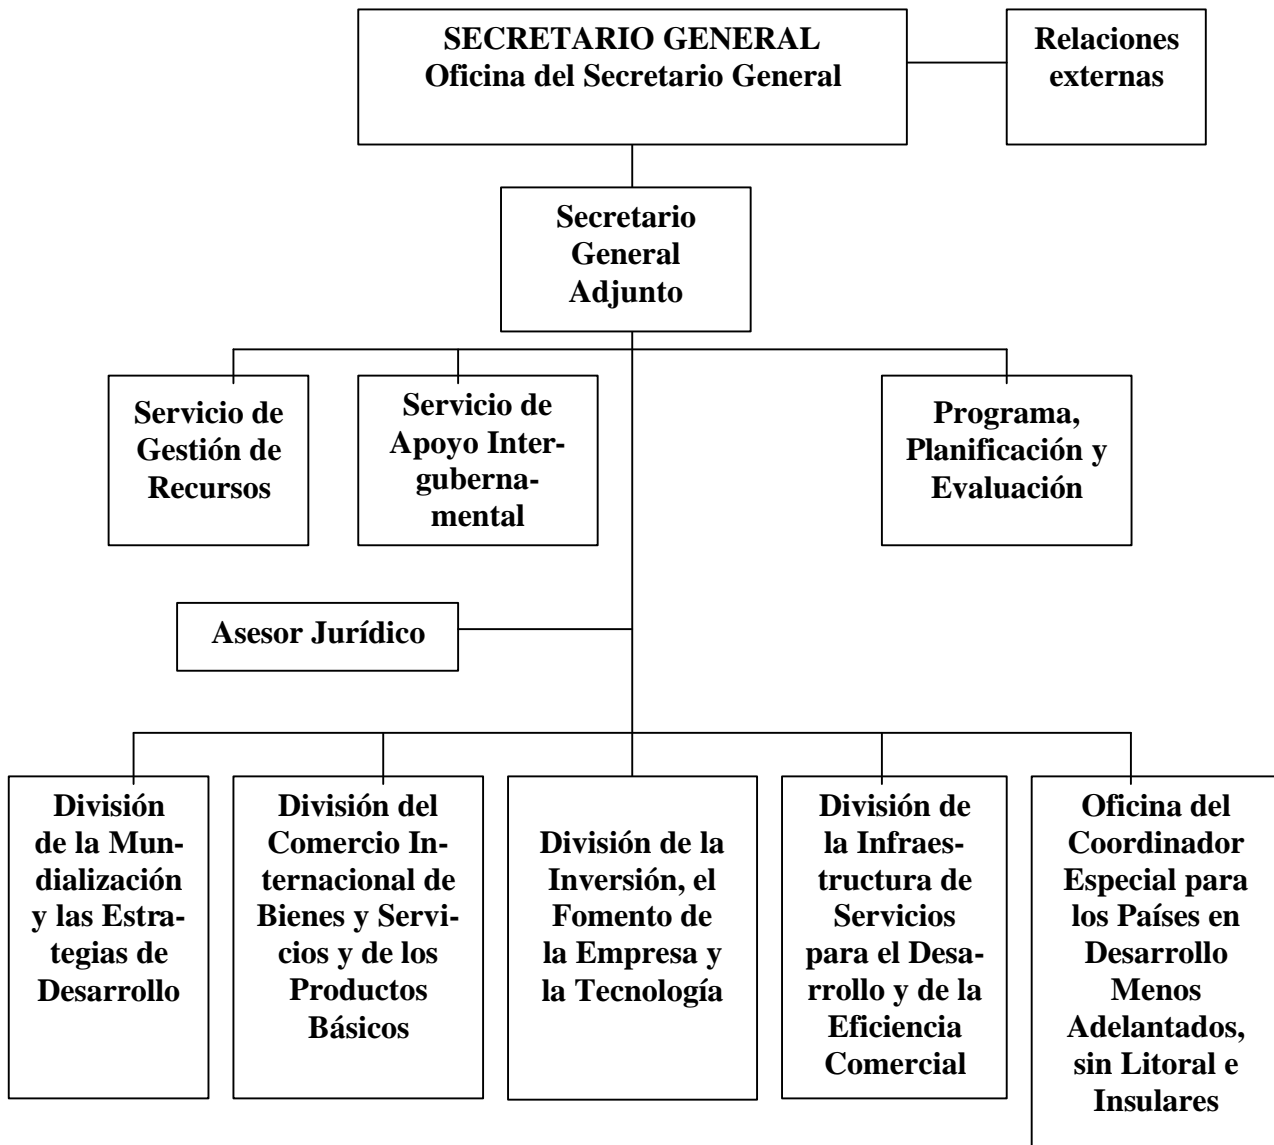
SECRETARIO GENERAL
Oficina del Secretario General

Relaciones externas

Secretario General Adjunto

Servicio de Gestión de Recursos

Servicio de Apoyo Intergubernamental

Programa, Planificación y Evaluación

Asesor Jurídico

División de la Mundialización y las Estrategias de Desarrollo

División del Comercio Internacional de Bienes y Servicios y de los Productos Básicos

División de la Inversión, el Fomento de la Empresa y la Tecnología

División de la Infraestructura de Servicios para el Desarrollo y de la Eficiencia Comercial

Oficina del Coordinador Especial para los Países en Desarrollo Menos Adelantados, sin Litoral e Insulares